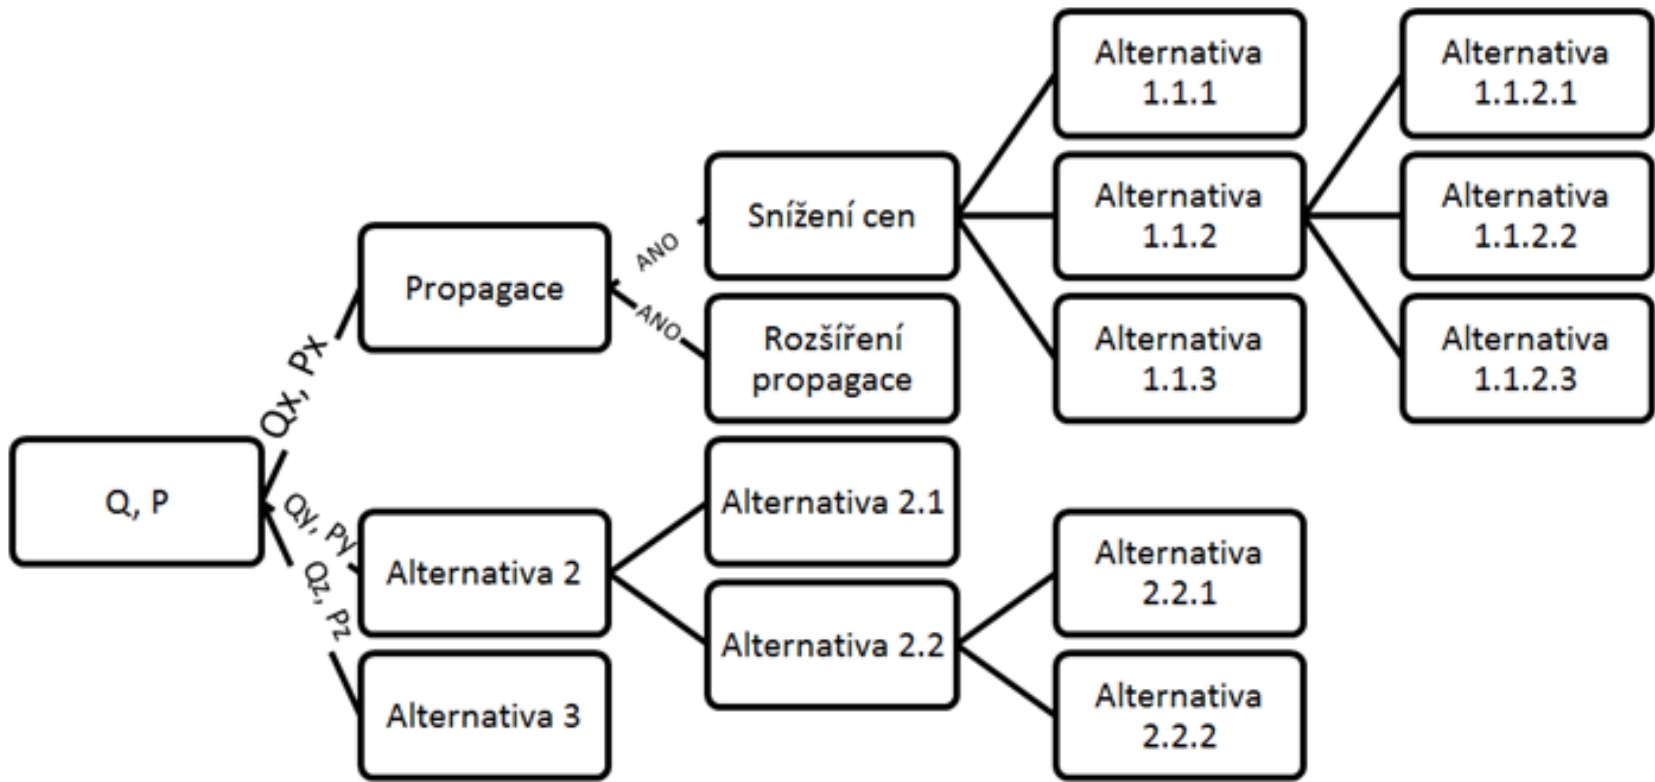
Q, P

Qx, PX

Qy, Py

Qz, Pz

Propagace

Alternativa 2

Alternativa 3

ANO

ANO

Snížení cen

Rozšíření propagace

Alternativa 2.1

Alternativa 2.2

Alternativa 1.1.1

Alternativa 1.1.2

Alternativa 1.1.3

Alternativa 2.2.1

Alternativa 2.2.2

Alternativa 1.1.2.1

Alternativa 1.1.2.2

Alternativa 1.1.2.3